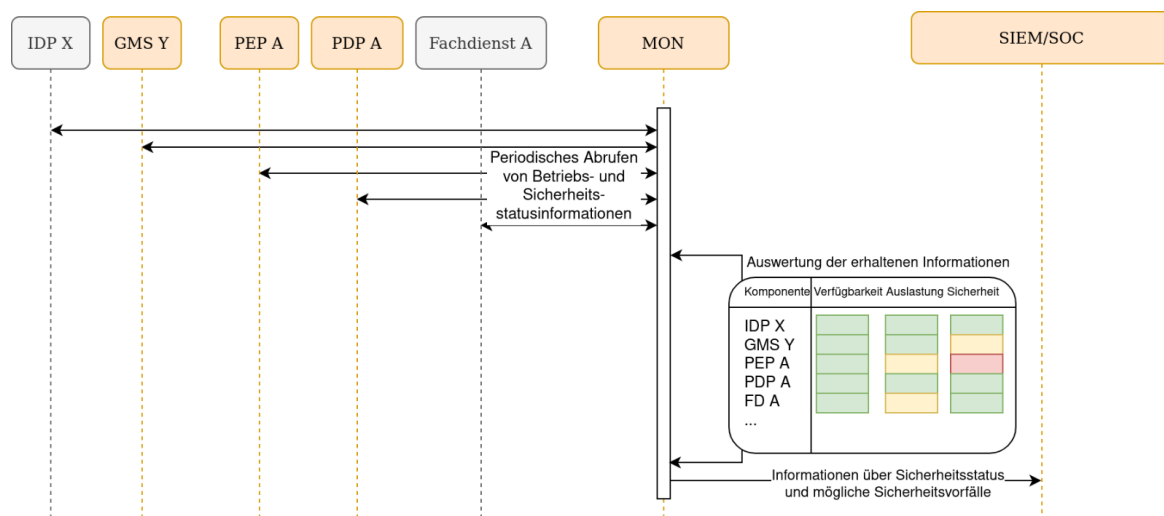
IDP X

GMS Y

PEP A

PDP A

Fachdienst A

MON

SIEM/SOC

Periodisches Abrufen von Betriebs- und Sicherheitsstatusinformationen

Auswertung der erhaltenen Informationen

| Komponente | Verfügbarkeit | Auslastung | Sicherheit |
|---|---|---|---|
| IDP X | | | |
| GMS Y | | | |
| PEP A | | | |
| PDP A | | | |
| FD A | | | |
| ... | | | |

Informationen über Sicherheitsstatus und mögliche Sicherheitsvorfälle